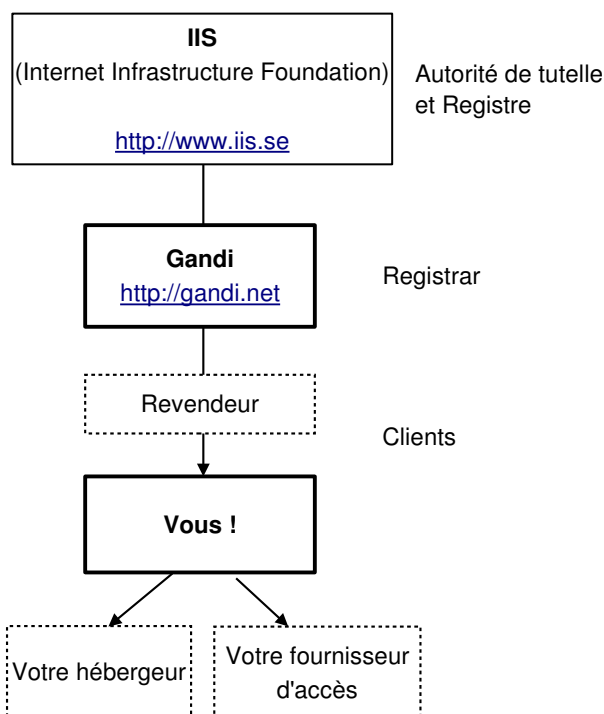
**IIS**
(Internet Infrastructure Foundation)

http://www.iis.se

Autorité de tutelle et Registre

**Gandi**
http://gandi.net

Registrar

Revendeur

Clients

**Vous !**

Votre hébergeur

Votre fournisseur d'accès